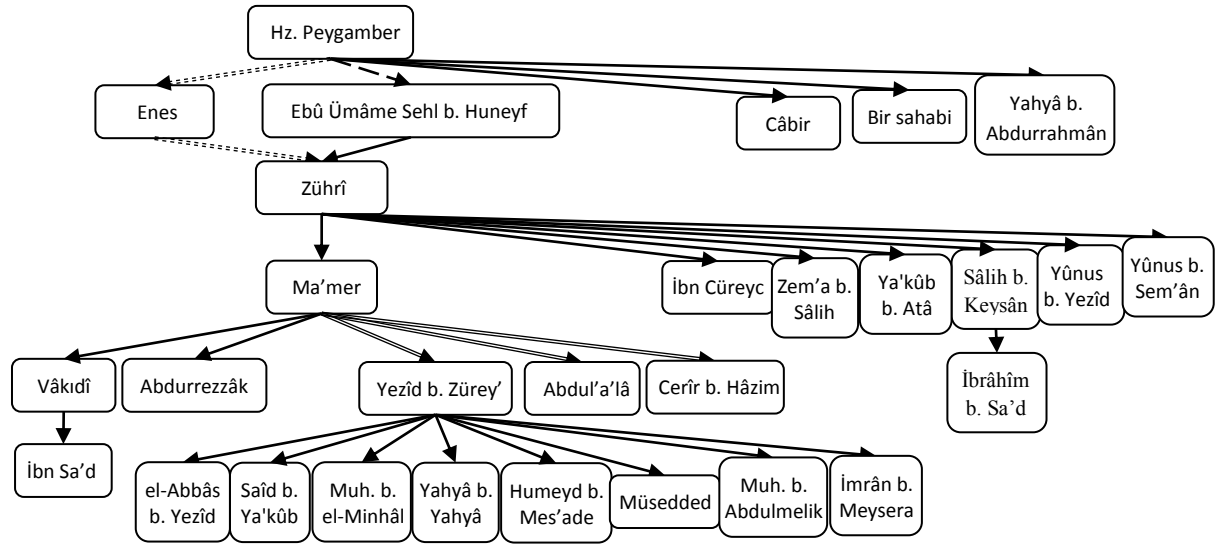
Hz. Peygamber

Enes

Ebû Ümâme Sehl b. Huneyf

Câbir

Bir sahabi

Yahyâ b. Abdurrahmân

Zührî

Ma'mer

İbn Cüreyc

Zem'a b. Sâlih

Ya'kûb b. Atâ

Sâlih b. Keysân

Yûnus b. Yezîd

Yûnus b. Sem'ân

İbrâhîm b. Sa'd

Vâkıdî

Abdurrezzâk

Yezîd b. Zürey'

Abdul'a'lâ

Cerîr b. Hâzim

İbn Sa'd

el-Abbâs b. Yezîd

Saîd b. Ya'kûb

Muh. b. el-Minhâl

Yahyâ b. Yahyâ

Humeyd b. Mes'ade

Müsedded

Muh. b. Abdulmelik

İmrân b. Meysera